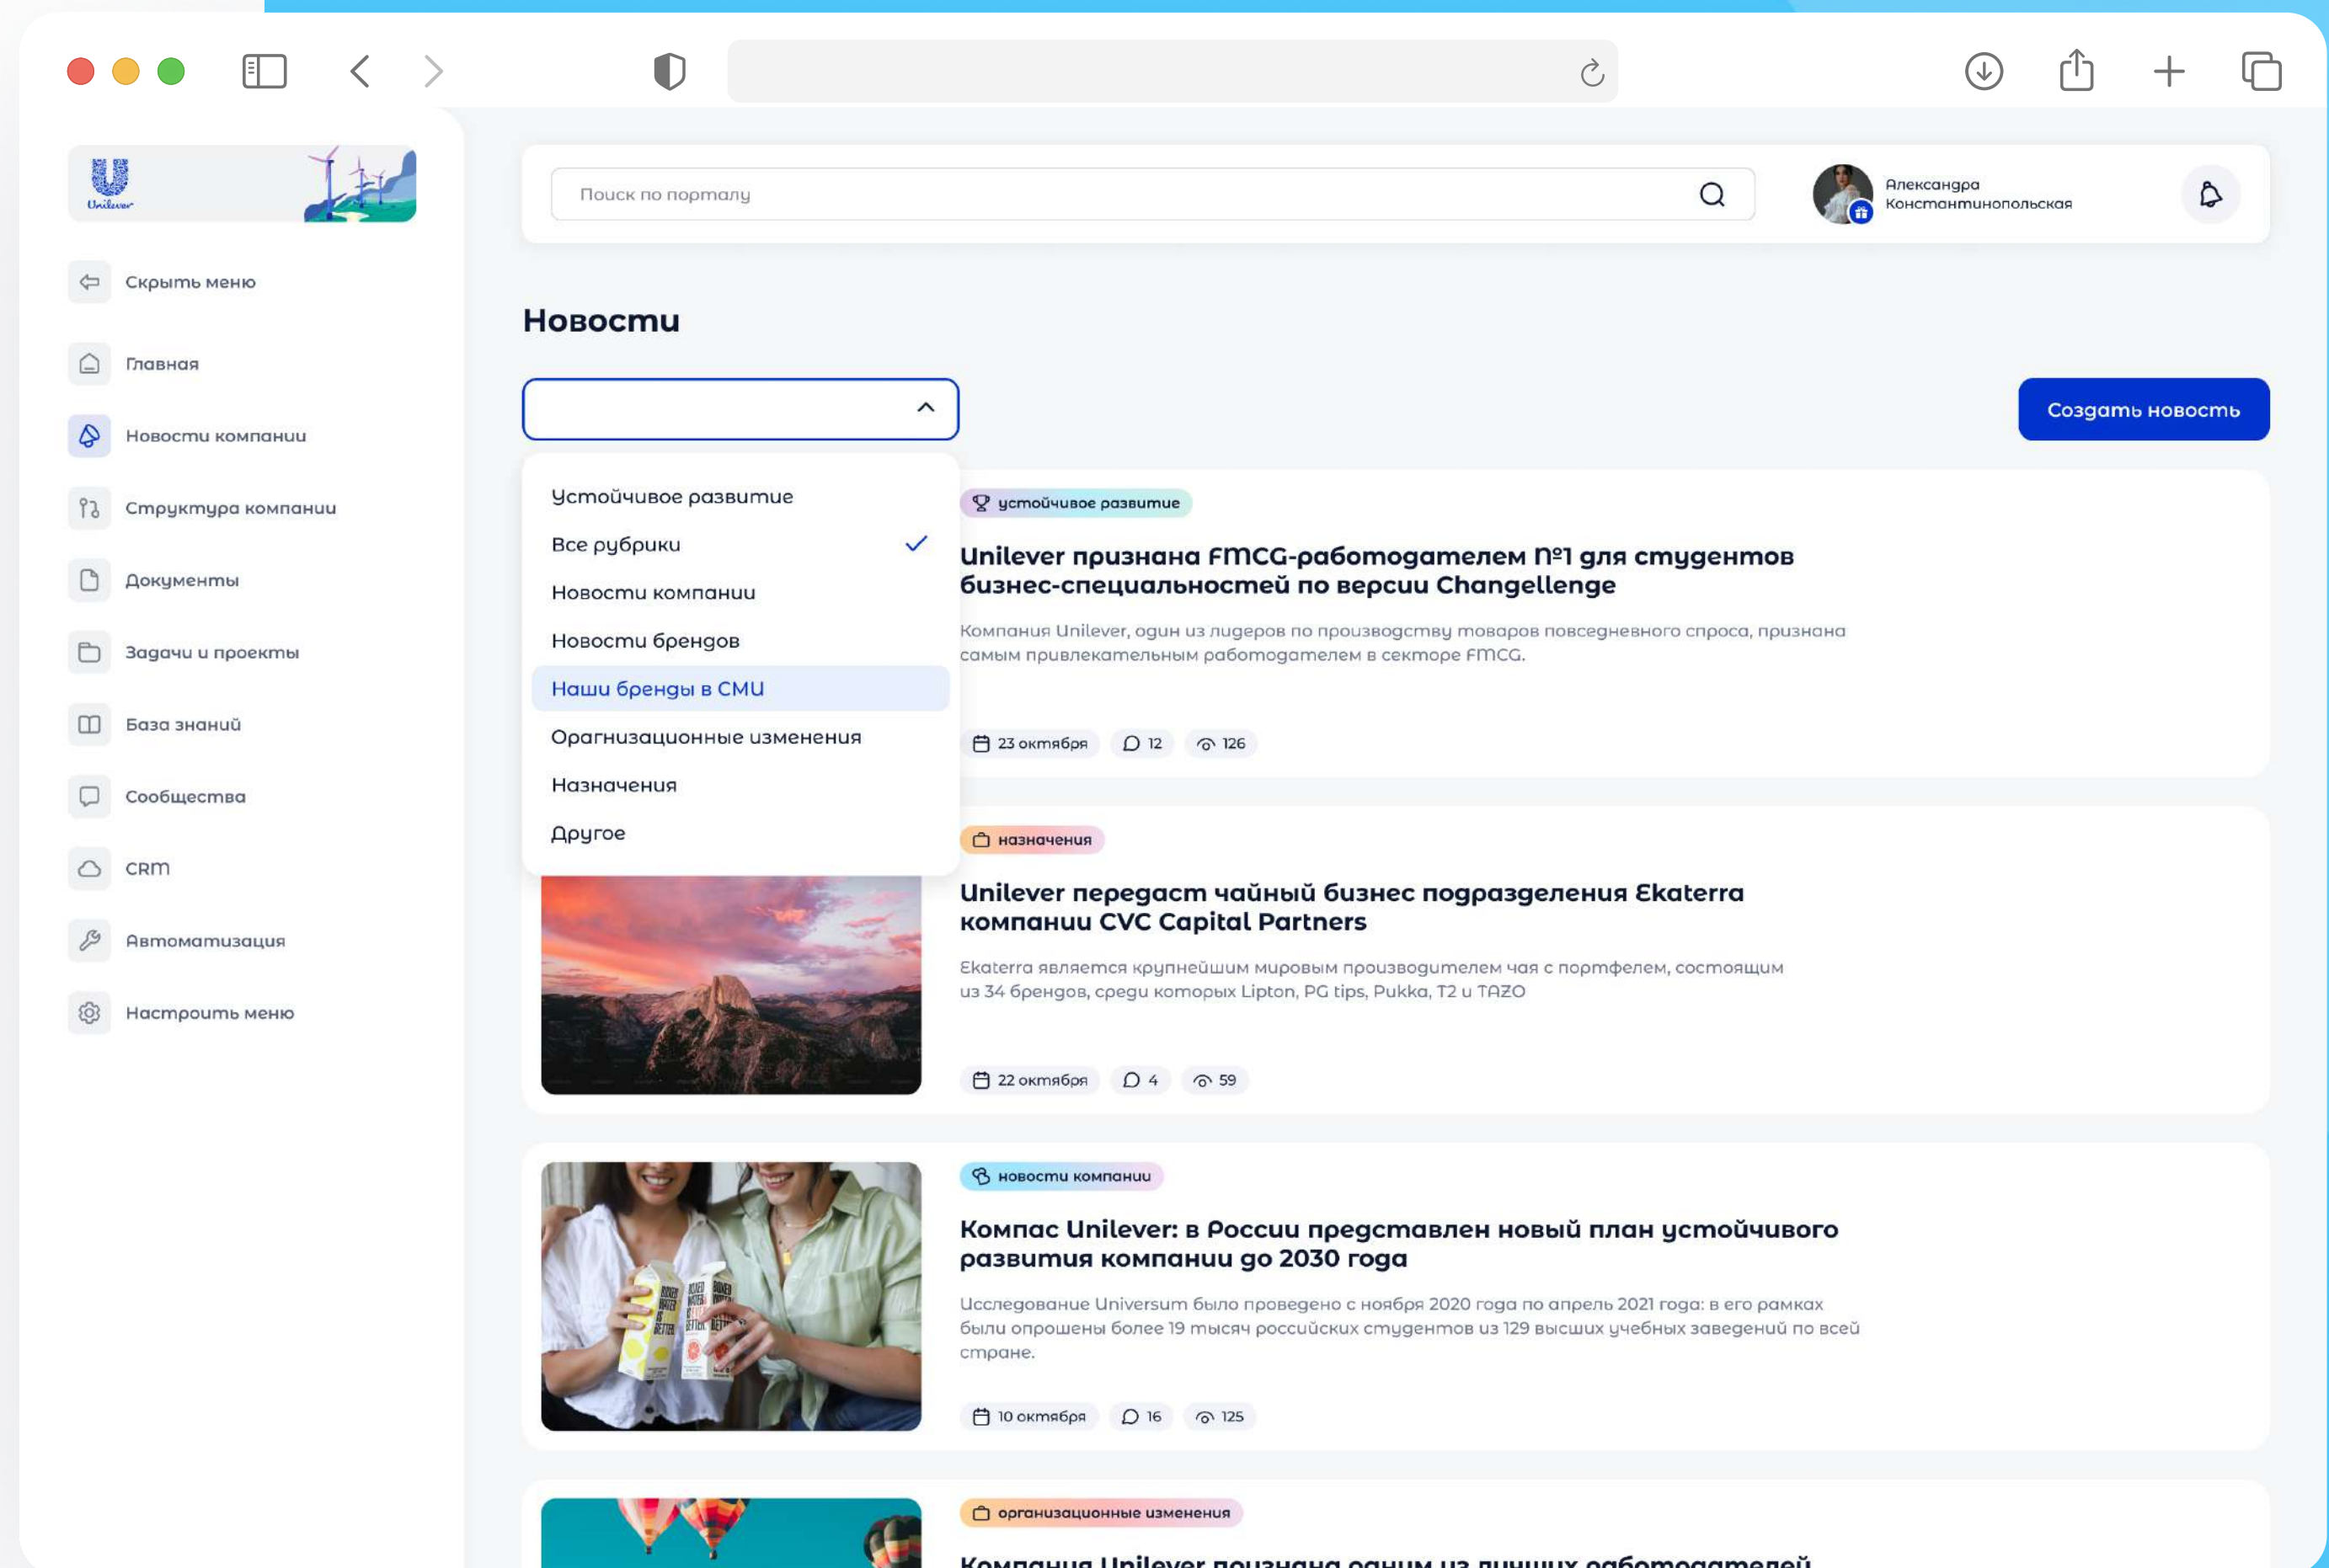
Unilever

Скрыть меню

Главная

Новости компании

Структура компании

Документы

Задачи и проекты

База знаний

Сообщества

CRM

Автоматизация

Настроить меню

Поиск по порталу

Александра Константинопольская

Новости

Создать новость

Устойчивое развитие
Все рубрики
Новости компании
Новости брендов
Наши бренды в СМИ
Орагнизационные изменения
Назначения
Другое

устойчивое развитие

Unilever признана FMCG-работодателем №1 для студентов бизнес-специальностей по версии Changellenge

Компания Unilever, один из лидеров по производству товаров повседневного спроса, признана самым привлекательным работодателем в секторе FMCG.

23 октября 12 126

назначения

Unilever передаст чайный бизнес подразделения Ekaterra компании CVC Capital Partners

Ekaterra является крупнейшим мировым производителем чая с портфелем, состоящим из 34 брендов, среди которых Lipton, PG tips, Pukka, T2 и TAZO

22 октября 4 59

новости компании

Компас Unilever: в России представлен новый план устойчивого развития компании до 2030 года

Исследование Universum было проведено с ноября 2020 года по апрель 2021 года: в его рамках были опрошены более 19 тысяч российских студентов из 129 высших учебных заведений по всей стране.

10 октября 16 125

организационные изменения

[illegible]